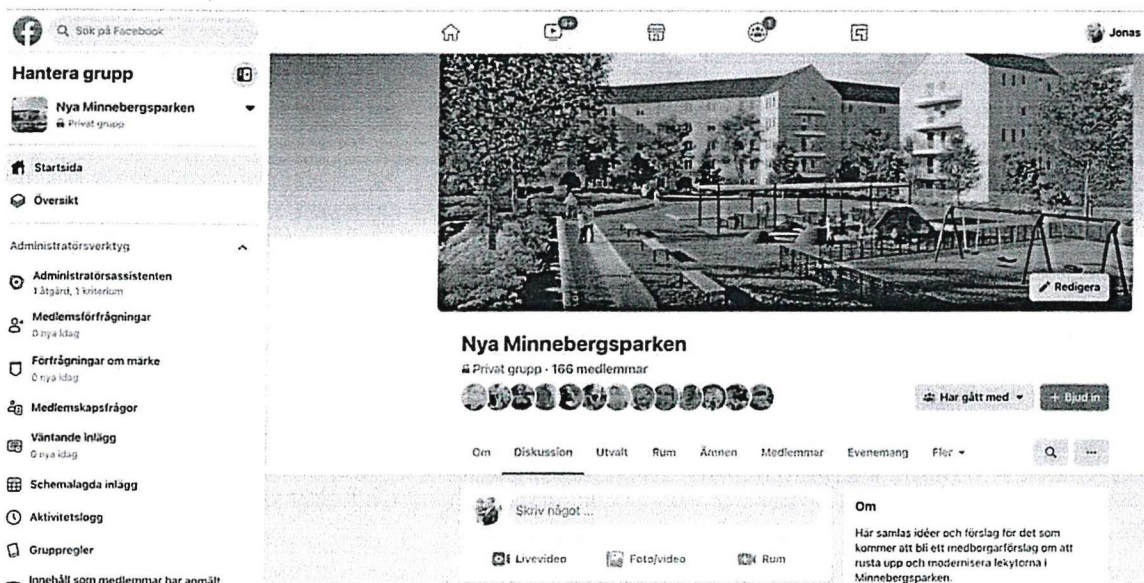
Sök på Facebook

9+

Jonas

Hantera grupp

Nya Minnebergsparken
Privat grupp

Startsida

Översikt

Administratörsverktyg

Administratörsassistenten
1 åtgärd, 1 kriterium

Medlemsförfrågningar
0 nya idag

Förfrågningar om märke
0 nya idag

Medlemskapsfrågor

Väntande inlägg
0 nya idag

Schemalagda inlägg

Aktivitetslogg

Gruppregler

Innehåll som medlemmar har anmält

Redigera

Nya Minnebergsparken
Privat grupp · 166 medlemmar

Har gått med

+ Bjud in

Om Diskussion Utvalt Rum Ämnen Medlemmar Evenemang Fler

Skriv något ...

Livevideo Foto/video Rum

Om

Här samlas idéer och förslag för det som kommer att bli ett medborgarförslag om att rusta upp och modernisera lekytorna i Minnebergsparken.